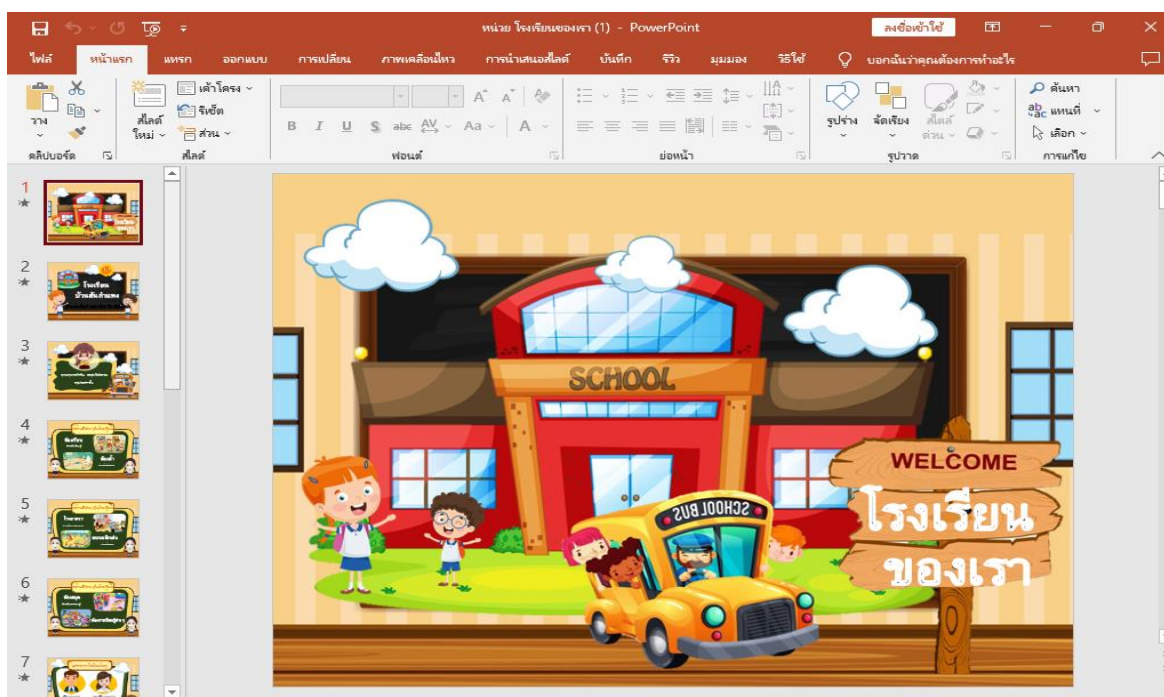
หน่วย โรงเรียนของเรา (1) - PowerPoint

ลงชื่อเข้าใช้

ไฟล์ หน้าแรก แทรก ออกแบบ การเปลี่ยน ภาพเคลื่อนไหว การนำเสนอสไลด์ บันทึก รีวิว มุมมอง วิธีใช้ บอกฉันว่าคุณต้องการทำอะไร

วาง
คลิปบอร์ด
สไลด์ใหม่
เค้าโครง
รีเซ็ต
ส่วน
สไลด์
B I U S abc AV Aa A
ฟอนต์
ย่อหน้า
รูปร่าง จัดเรียง สไลด์ด่วน
รูปวาด
ค้นหา
แทนที่
เลือก
การแก้ไข

1
2
โรงเรียนบ้านเดิมสำนาดง
3
4
5
6
7

SCHOOL
SCHOOL BUS
WELCOME
โรงเรียน
ของเรา